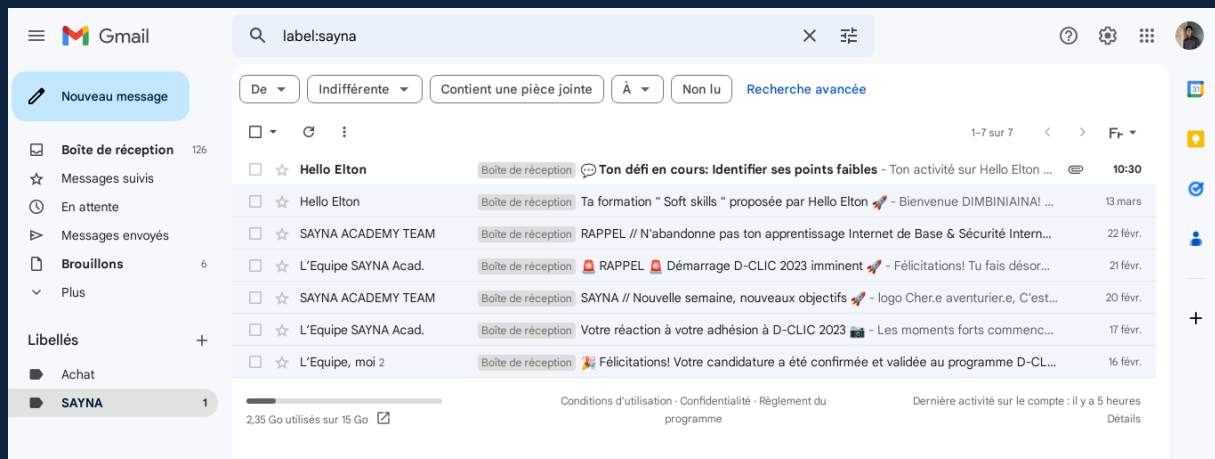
Gmail

label:sayna

Nouveau message

Boîte de réception 126
Messages suivis
En attente
Messages envoyés
Brouillons 6
Plus

Libellés +
Achat
SAYNA 1

De
Indifférente
Contient une pièce jointe
À
Non lu
Recherche avancée

1–7 sur 7

| | | | |
|---|---|---|---|
| Hello Elton | Boîte de réception | 💬 Ton défi en cours: Identifier ses points faibles - Ton activité sur Hello Elton ... | 10:30 |
| Hello Elton | Boîte de réception | Ta formation " Soft skills " proposée par Hello Elton 🚀 - Bienvenue DIMBINIAINA! ... | 13 mars |
| SAYNA ACADEMY TEAM | Boîte de réception | RAPPEL // N'abandonne pas ton apprentissage Internet de Base & Sécurité Intern... | 22 févr. |
| L'Equipe SAYNA Acad. | Boîte de réception | 🚨 RAPPEL 🚨 Démarrage D-CLIC 2023 imminent 🚀 - Félicitations! Tu fais désor... | 21 févr. |
| SAYNA ACADEMY TEAM | Boîte de réception | SAYNA // Nouvelle semaine, nouveaux objectifs 🚀 - logo Cher.e aventurier.e, C'est... | 20 févr. |
| L'Equipe SAYNA Acad. | Boîte de réception | Votre réaction à votre adhésion à D-CLIC 2023 📷 - Les moments forts commenc... | 17 févr. |
| L'Equipe, moi 2 | Boîte de réception | 🎉 Félicitations! Votre candidature a été confirmée et validée au programme D-CL... | 16 févr. |

2,35 Go utilisés sur 15 Go

Conditions d'utilisation · Confidentialité · Règlement du programme

Dernière activité sur le compte : il y a 5 heures
Détails